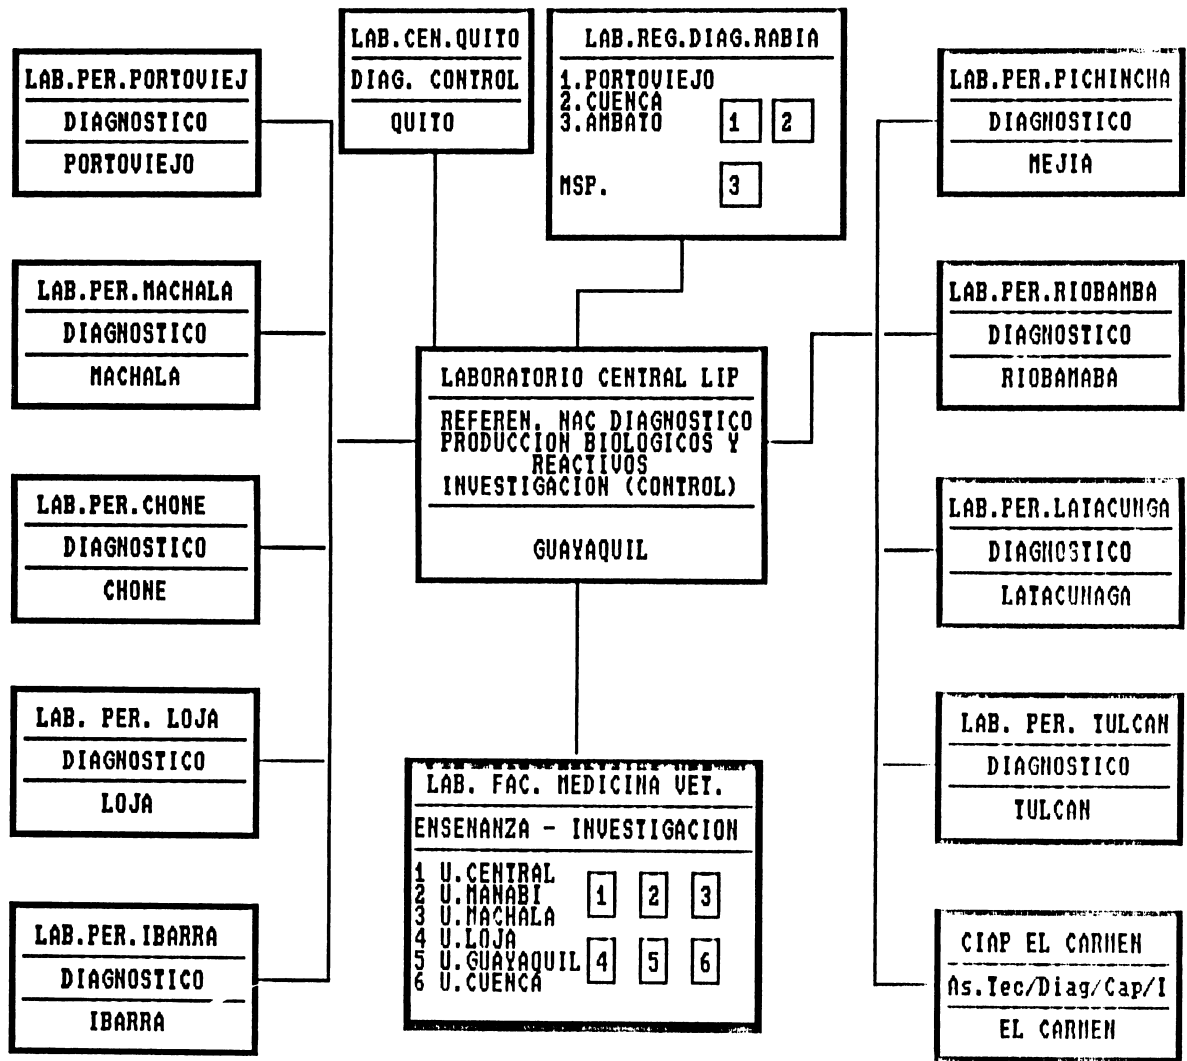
LAB.PER.PORTOVIEJ
DIAGNOSTICO
PORTOVIEJO

LAB.CEN.QUITO
DIAG. CONTROL
QUITO

LAB.REG.DIAG.RABIA
1.PORTOVIEJO
2.CUENCA
3.AMBATO 1 2
MSP. 3

LAB.PER.PICHINCHA
DIAGNOSTICO
MEJIA

LAB.PER.MACHALA
DIAGNOSTICO
MACHALA

LABORATORIO CENTRAL LIP
REFEREN. NAC DIAGNOSTICO
PRODUCCION BIOLOGICOS Y REACTIVOS
INVESTIGACION (CONTROL)
GUAYAQUIL

LAB.PER.RIOBAMBA
DIAGNOSTICO
RIOBAMABA

LAB.PER.CHONE
DIAGNOSTICO
CHONE

LAB.PER.LATACUNGA
DIAGNOSTICO
LATACUNAGA

LAB. PER. LOJA
DIAGNOSTICO
LOJA

LAB. FAC. MEDICINA VET.
ENSENANZA - INVESTIGACION
1 U.CENTRAL
2 U.MANABI
3 U.MACHALA
4 U.LOJA
5 U.GUAYAQUIL
6 U.CUENCA
1 2 3
4 5 6

LAB. PER. TULCAN
DIAGNOSTICO
TULCAN

LAB.PER.IBARRA
DIAGNOSTICO
IBARRA

CIAP EL CARMEN
As.Tec/Diag/Cap/I
EL CARMEN